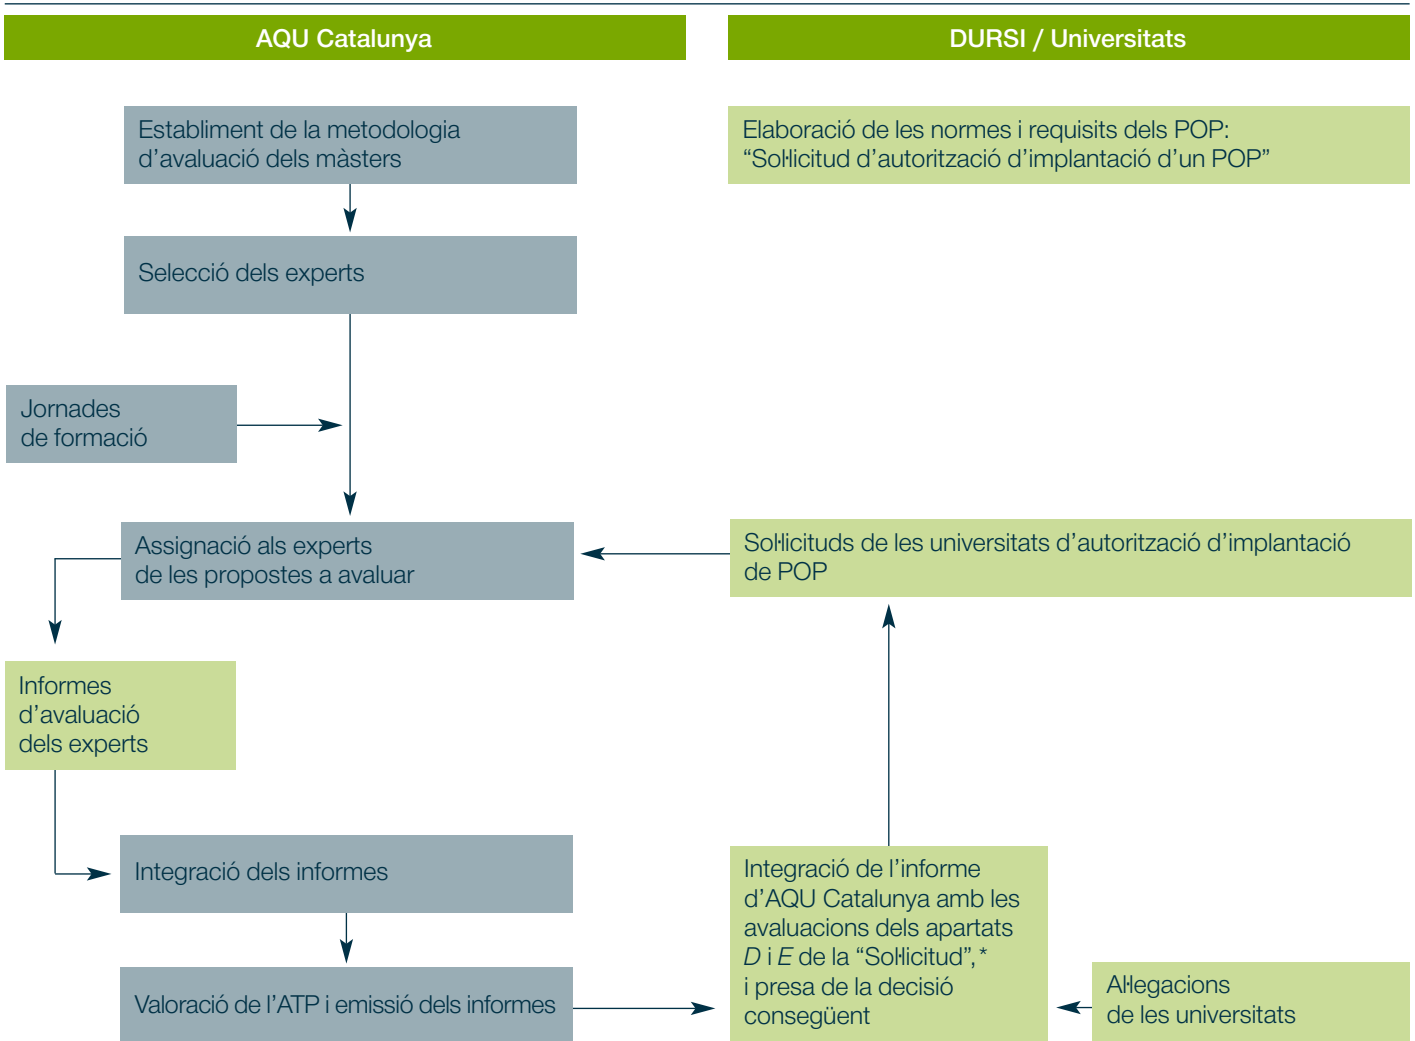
AQU Catalunya

DURSI / Universitats

Establiment de la metodologia d’avaluació dels màsters

Elaboració de les normes i requisits dels POP: “Sol·licitud d’autorització d’implantació d’un POP”

Selecció dels experts

Jornades de formació

Assignació als experts de les propostes a avaluar

Sol·licituds de les universitats d’autorització d’implantació de POP

Informes d’avaluació dels experts

Integració dels informes

Integració de l’informe d’AQU Catalunya amb les avaluacions dels apartats *D* i *E* de la “Sol·licitud”,* i presa de la decisió conseqüent

Valoració de l’ATP i emissió dels informes

Al·legacions de les universitats